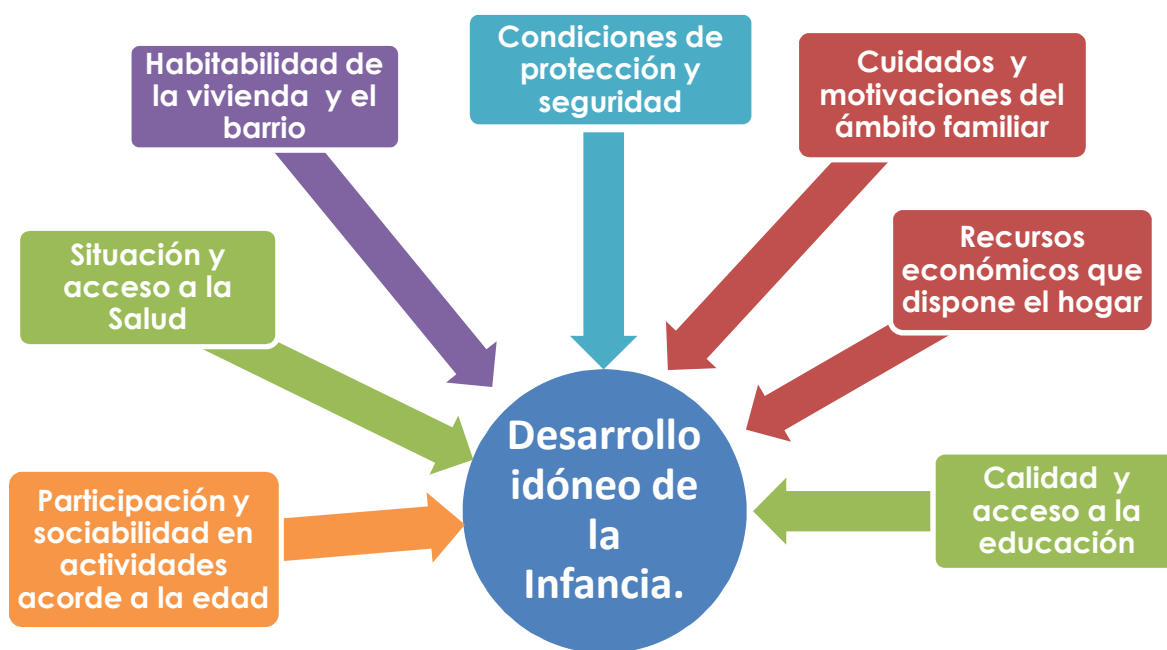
Habitabilidad de la vivienda y el barrio

Condiciones de protección y seguridad

Cuidados y motivaciones del ámbito familiar

Situación y acceso a la Salud

Recursos económicos que dispone el hogar

Desarrollo idóneo de la Infancia.

Calidad y acceso a la educación

Participación y sociabilidad en actividades acorde a la edad